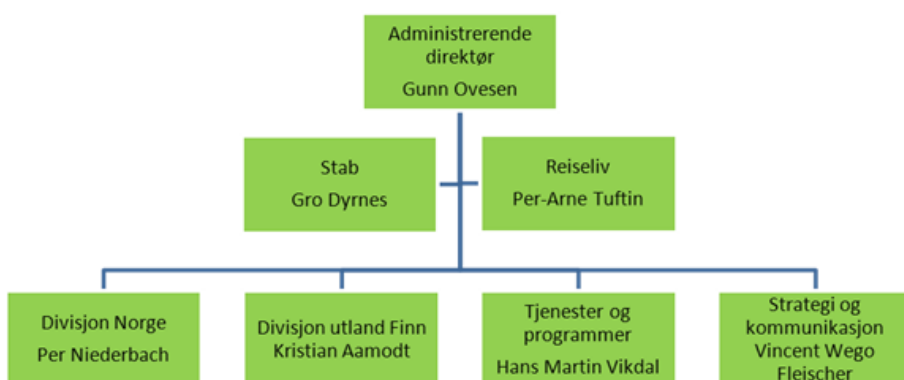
Administrerende direktør
Gunn Ovesen

Stab
Gro Dyrnes

Reiseliv
Per-Arne Tuftin

Divisjon Norge
Per Niederbach

Divisjon utland Finn Kristian Aamodt

Tjenester og programmer
Hans Martin Vikdal

Strategi og kommunikasjon
Vincent Wego Fleischer